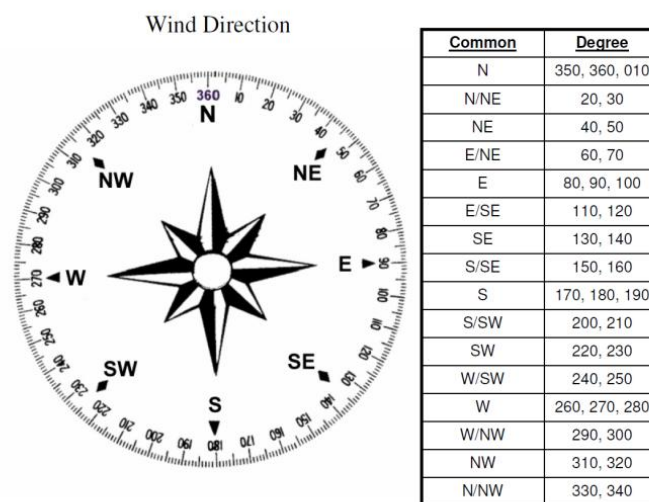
Wind Direction

360 10 20 30 40 50 60 70 80 90 100 110 120 130 140 150 160 170 180 190 200 210 220 230 240 250 260 270 280 290 300 310 320 330 340 350

N
NE
E
SE
S
SW
W
NW

| Common | Degree |
|---|---|
| N | 350, 360, 010 |
| N/NE | 20, 30 |
| NE | 40, 50 |
| E/NE | 60, 70 |
| E | 80, 90, 100 |
| E/SE | 110, 120 |
| SE | 130, 140 |
| S/SE | 150, 160 |
| S | 170, 180, 190 |
| S/SW | 200, 210 |
| SW | 220, 230 |
| W/SW | 240, 250 |
| W | 260, 270, 280 |
| W/NW | 290, 300 |
| NW | 310, 320 |
| N/NW | 330, 340 |